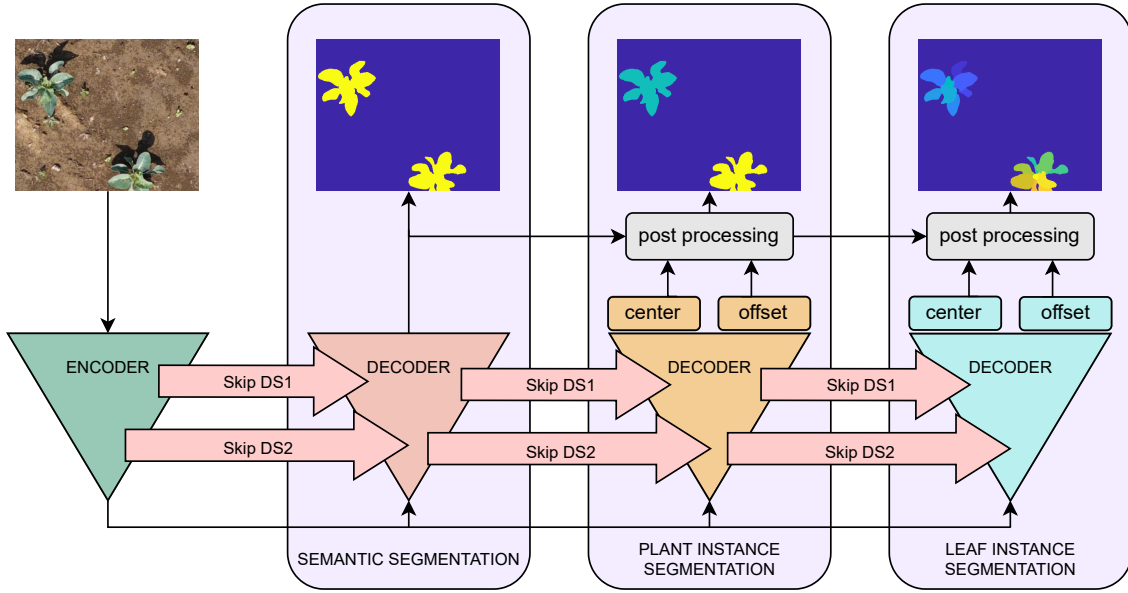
ENCODER

Skip DS1

Skip DS2

DECODER

SEMANTIC SEGMENTATION

post processing

center

offset

DECODER

Skip DS1

Skip DS2

PLANT INSTANCE SEGMENTATION

post processing

center

offset

DECODER

Skip DS1

Skip DS2

LEAF INSTANCE SEGMENTATION